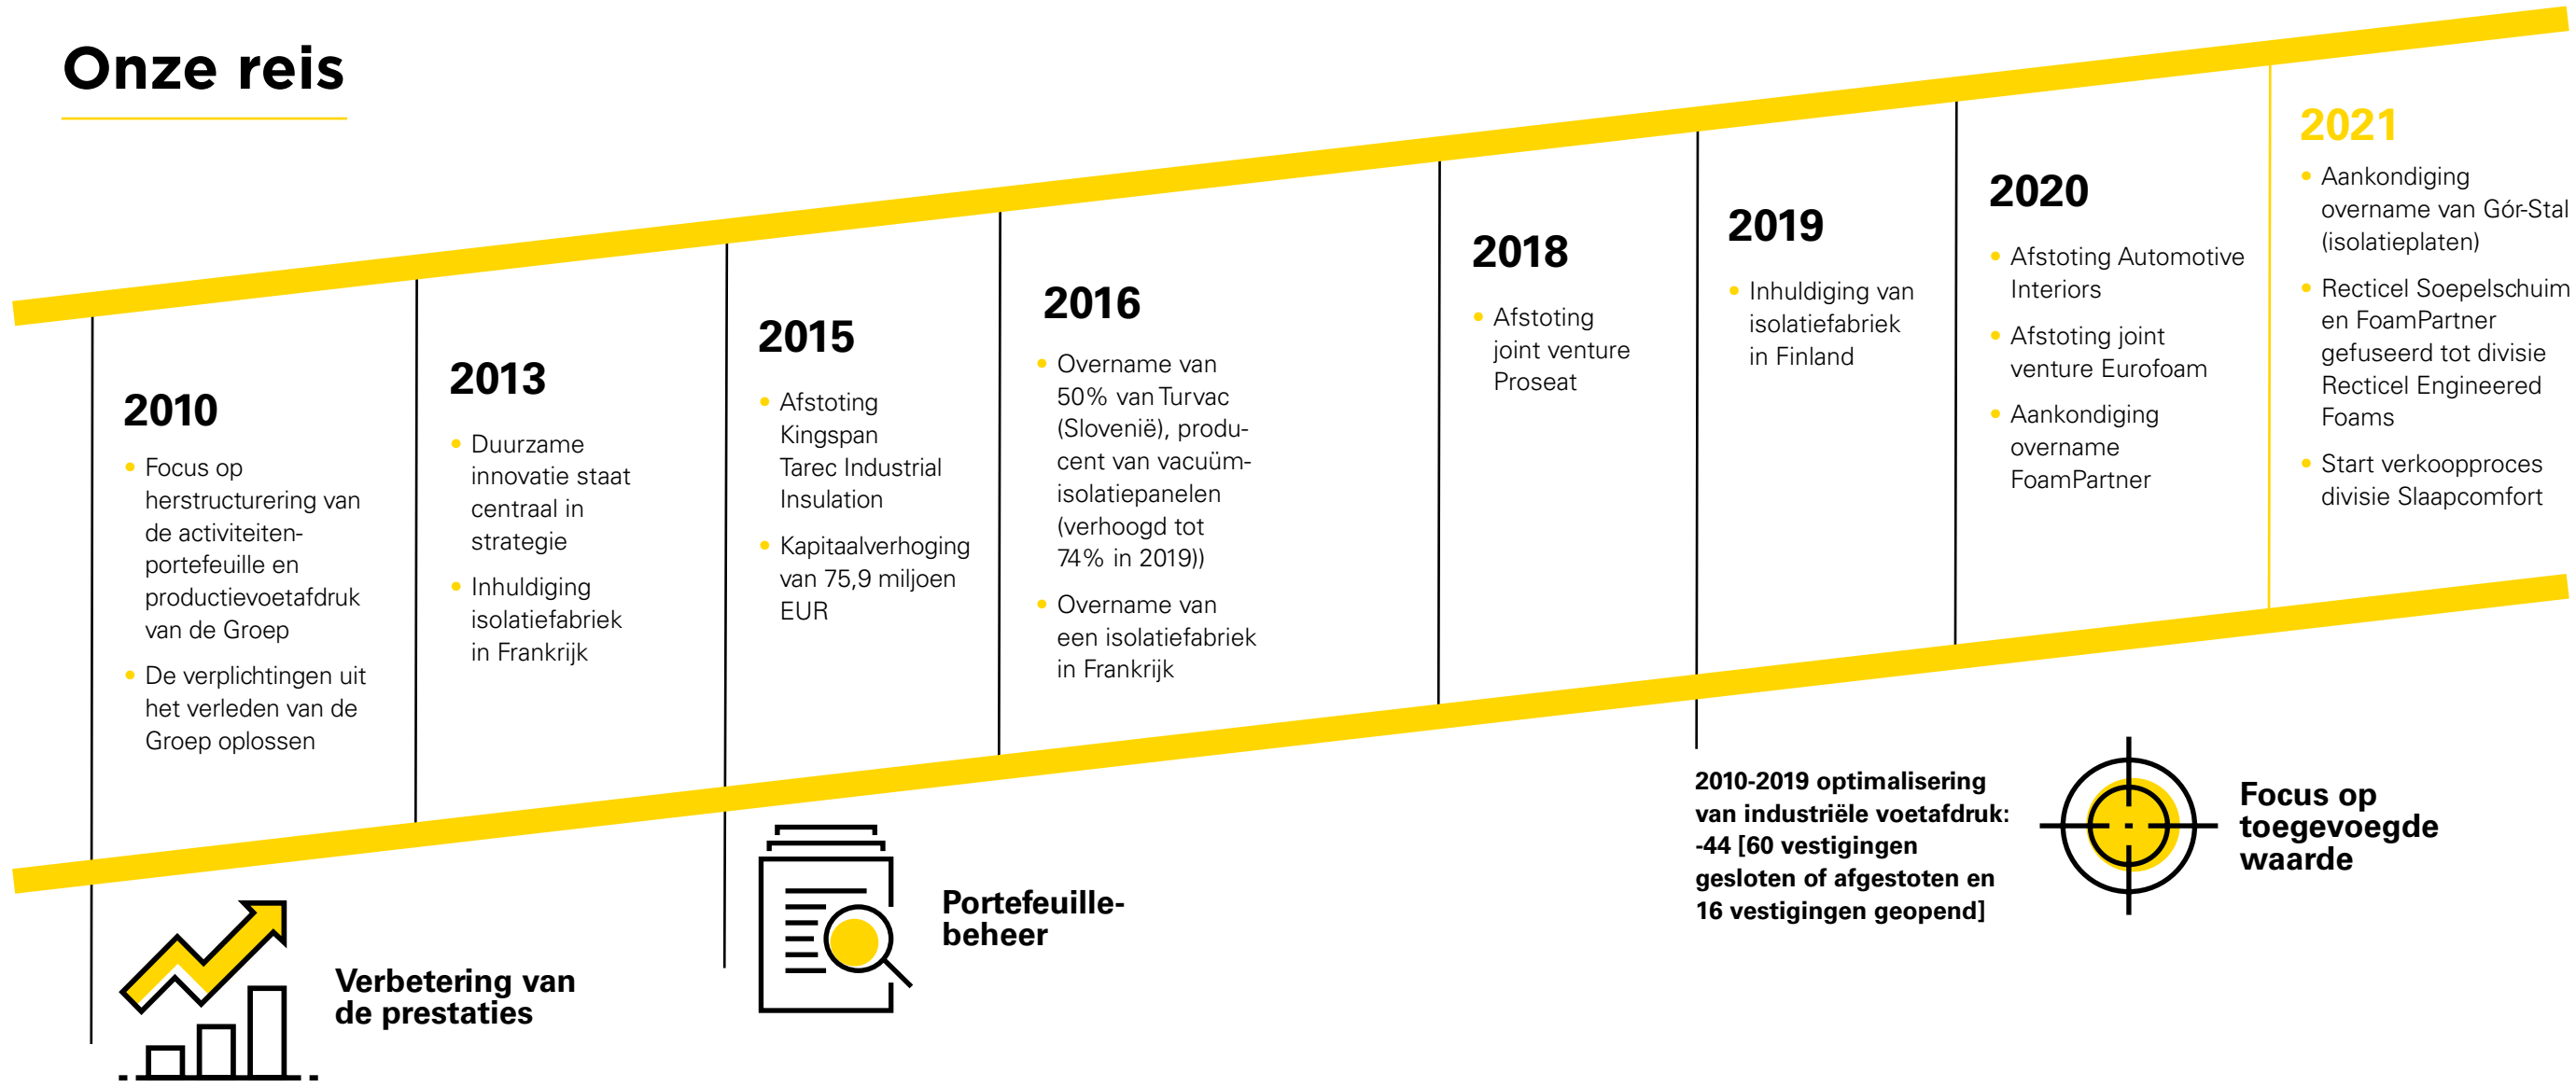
Onze reis

2010
- Focus op herstructurering van de activiteitenportefeuille en productievoetafdruk van de Groep
- De verplichtingen uit het verleden van de Groep oplossen

2013
- Duurzame innovatie staat centraal in strategie
- Inhuldiging isolatiefabriek in Frankrijk

2015
- Afstoting Kingspan Tarec Industrial Insulation
- Kapitaalverhoging van 75,9 miljoen EUR

2016
- Overname van 50% van Turvac (Slovenië), producent van vacuümisolatiepanelen (verhoogd tot 74% in 2019))
- Overname van een isolatiefabriek in Frankrijk

2018
- Afstoting joint venture Proseat

2019
- Inhuldiging van isolatiefabriek in Finland

2020
- Afstoting Automotive Interiors
- Afstoting joint venture Eurofoam
- Aankondiging overname FoamPartner

2021
- Aankondiging overname van Gór-Stal (isolatieplaten)
- Recticel Soepelschuim en FoamPartner gefuseerd tot divisie Recticel Engineered Foams
- Start verkoopproces divisie Slaapcomfort

Verbetering van de prestaties

Portefeuillebeheer

2010-2019 optimalisering van industriële voetafdruk: -44 [60 vestigingen gesloten of afgestoten en 16 vestigingen geopend]

Focus op toegevoegde waarde